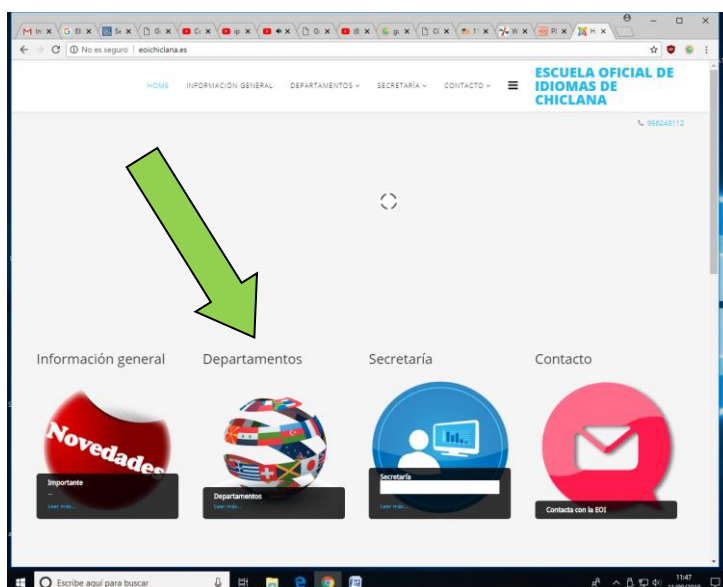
M In × G El × Se × G × C × tp × + × G × El × gu × Cl × 1 × W × Pl × H ×

No es seguro | eoichiclana.es

HOME INFORMACIÓN GENERAL DEPARTAMENTOS SECRETARÍA CONTACTO

ESCUELA OFICIAL DE IDIOMAS DE CHICLANA

956243112

Información general

Departamentos

Secretaría

Contacto

Novedades

Importante

Leer más...

Departamentos

Leer más...

Secretaría

Leer más...

Contacta con la EOI

Escribe aquí para buscar

11:47